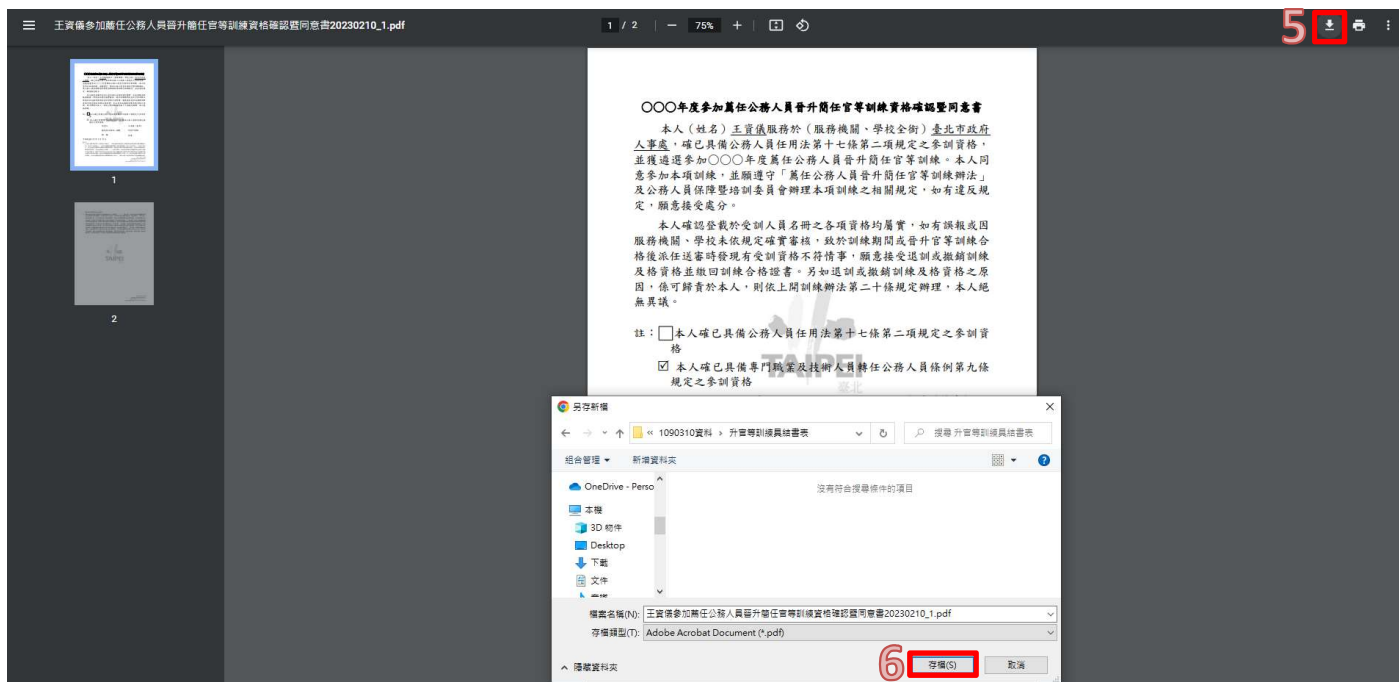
王資儀參加薦任公務人員晉升簡任官等訓練資格確認暨同意書20230210_1.pdf

1 / 2 | — 75% + |

5

1

2

○○○年度參加薦任公務人員晉升簡任官等訓練資格確認暨同意書

本人（姓名）王資儀服務於（服務機關、學校全銜）臺北市政府人事處，確已具備公務人員任用法第十七條第二項規定之參訓資格，並獲遴選參加○○○年度薦任公務人員晉升簡任官等訓練。本人同意參加本項訓練，並願遵守「薦任公務人員晉升簡任官等訓練辦法」及公務人員保障暨培訓委員會辦理本項訓練之相關規定，如有違反規定，願意接受處分。

本人確認登載於受訓人員名冊之各項資格均屬實，如有誤報或因服務機關、學校未依規定確實審核，致於訓練期間或晉升官等訓練合格後派任送審時發現有受訓資格不符情事，願意接受退訓或撤銷訓練及格資格並繳回訓練合格證書。另如退訓或撤銷訓練及格資格之原因，係可歸責於本人，則依上開訓練辦法第二十條規定辦理，本人絕無異議。

註：☐本人確已具備公務人員任用法第十七條第二項規定之參訓資格

☑ 本人確已具備專門職業及技術人員轉任公務人員條例第九條規定之參訓資格

TAIPEI
臺北

另存新檔

« 1090310資料 › 升官等訓練具結書表

搜尋 升官等訓練具結書表

組合管理 ▾ 新增資料夾

OneDrive - Perso

本機

3D 物件

Desktop

下載

文件

沒有符合搜尋條件的項目

檔案名稱(N): 王資儀參加薦任公務人員晉升簡任官等訓練資格確認暨同意書20230210_1.pdf

存檔類型(T): Adobe Acrobat Document (*.pdf)

^ 隱藏資料夾

6

存檔(S) 取消